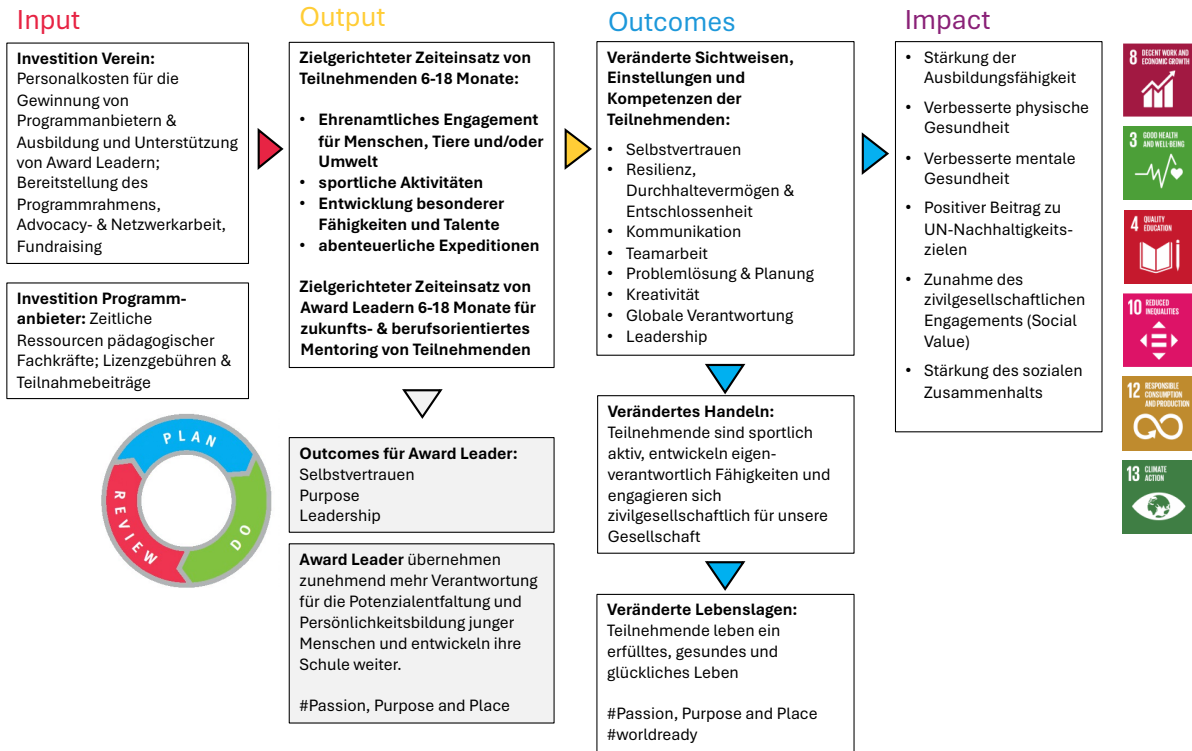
Input

**Investition Verein:** Personalkosten für die Gewinnung von Programmanbietern & Ausbildung und Unterstützung von Award Leadern; Bereitstellung des Programmrahmens, Advocacy- & Netzwerkarbeit, Fundraising

**Investition Programmanbieter:** Zeitliche Ressourcen pädagogischer Fachkräfte; Lizenzgebühren & Teilnahmebeiträge

PLAN
DO
REVIEW

Output

**Zielgerichteter Zeiteinsatz von Teilnehmenden 6-18 Monate:**

- **Ehrenamtliches Engagement für Menschen, Tiere und/oder Umwelt**
- **sportliche Aktivitäten**
- **Entwicklung besonderer Fähigkeiten und Talente**
- **abenteuerliche Expeditionen**

**Zielgerichteter Zeiteinsatz von Award Leadern 6-18 Monate für zukunfts- & berufsorientiertes Mentoring von Teilnehmenden**

**Outcomes für Award Leader:**
Selbstvertrauen
Purpose
Leadership

**Award Leader** übernehmen zunehmend mehr Verantwortung für die Potenzialentfaltung und Persönlichkeitsbildung junger Menschen und entwickeln ihre Schule weiter.

#Passion, Purpose and Place

Outcomes

**Veränderte Sichtweisen, Einstellungen und Kompetenzen der Teilnehmenden:**

- Selbstvertrauen
- Resilienz, Durchhaltevermögen & Entschlossenheit
- Kommunikation
- Teamarbeit
- Problemlösung & Planung
- Kreativität
- Globale Verantwortung
- Leadership

**Verändertes Handeln:** Teilnehmende sind sportlich aktiv, entwickeln eigenverantwortlich Fähigkeiten und engagieren sich zivilgesellschaftlich für unsere Gesellschaft

**Veränderte Lebenslagen:** Teilnehmende leben ein erfülltes, gesundes und glückliches Leben

#Passion, Purpose and Place
#worldready

Impact

- Stärkung der Ausbildungsfähigkeit
- Verbesserte physische Gesundheit
- Verbesserte mentale Gesundheit
- Positiver Beitrag zu UN-Nachhaltigkeitszielen
- Zunahme des zivilgesellschaftlichen Engagements (Social Value)
- Stärkung des sozialen Zusammenhalts

8 DECENT WORK AND ECONOMIC GROWTH
3 GOOD HEALTH AND WELL-BEING
4 QUALITY EDUCATION
10 REDUCED INEQUALITIES
12 RESPONSIBLE CONSUMPTION AND PRODUCTION
13 CLIMATE ACTION